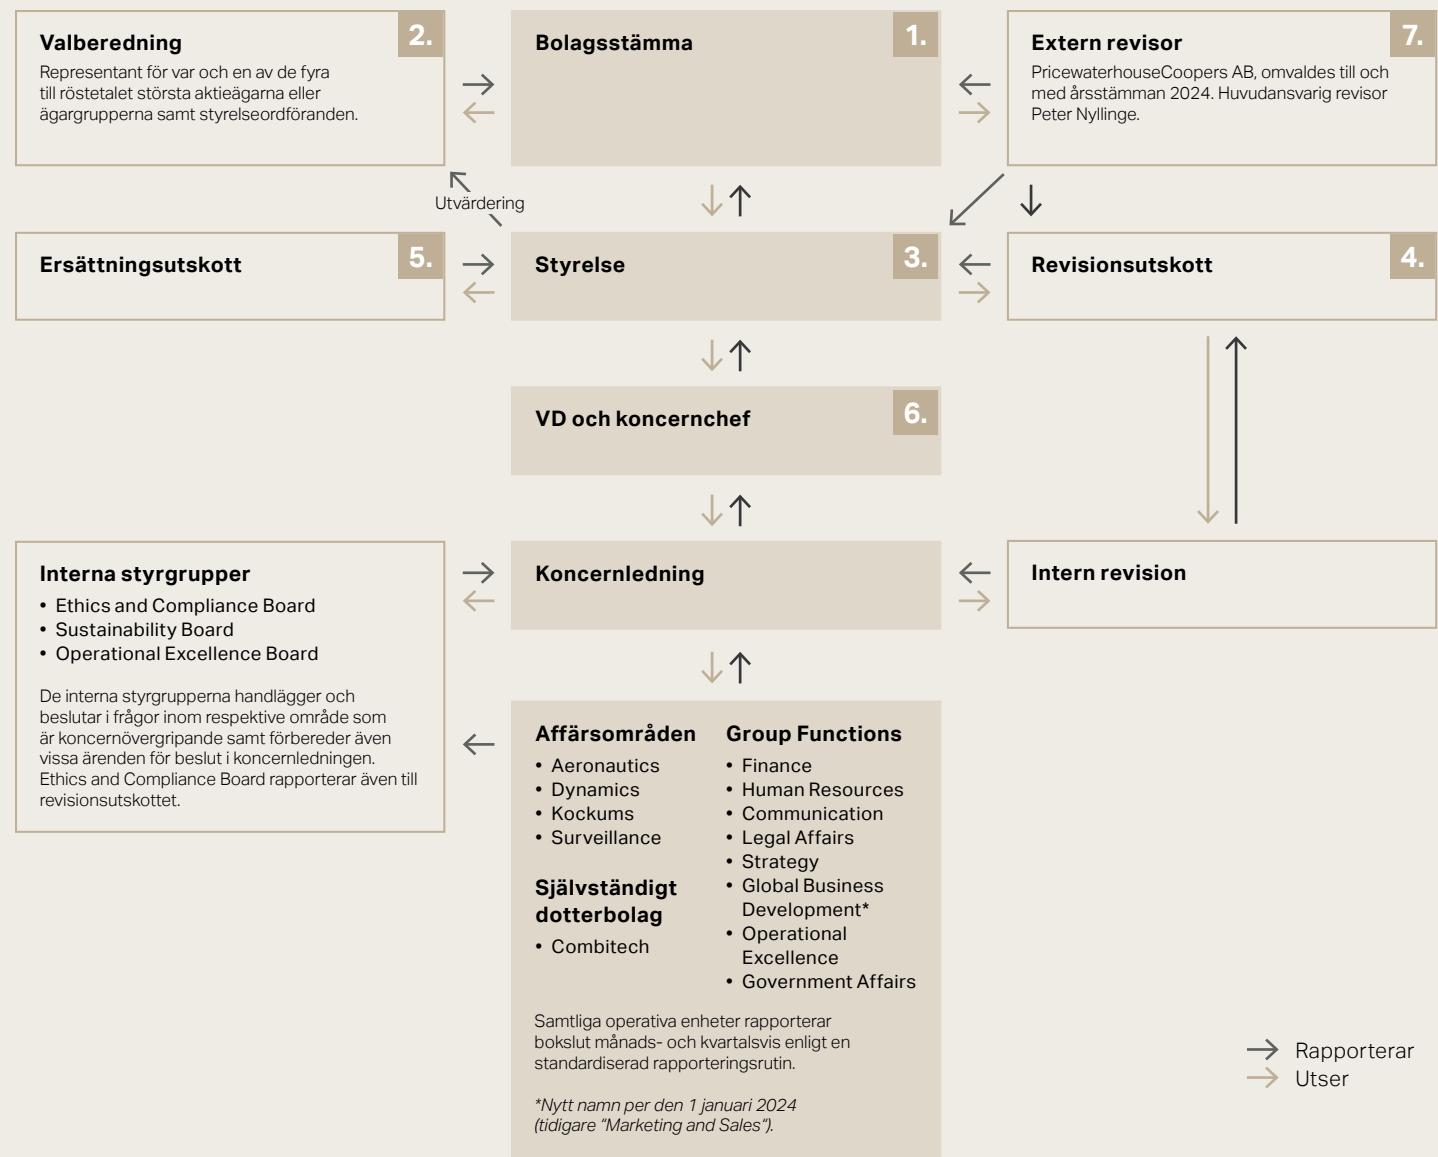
Valberedning
2.
Representant för var och en av de fyra till röstetalet största aktieägarna eller ägargrupperna samt styrelseordföranden.

Bolagsstämma
1.

Extern revisor
7.
PricewaterhouseCoopers AB, omvaldes till och med årsstämman 2024. Huvudansvarig revisor Peter Nyllinge.

Utvärdering

Ersättningsutskott
5.

Styrelse
3.

Revisionsutskott
4.

VD och koncernchef
6.

Interna styrgrupper
• Ethics and Compliance Board
• Sustainability Board
• Operational Excellence Board

De interna styrgrupperna handlägger och beslutar i frågor inom respektive område som är koncernövergripande samt förbereder även vissa ärenden för beslut i koncernledningen. Ethics and Compliance Board rapporterar även till revisionsutskottet.

Koncernledning

Intern revision

Affärsområden
• Aeronautics
• Dynamics
• Kockums
• Surveillance

Självständigt dotterbolag
• Combitech

Group Functions
• Finance
• Human Resources
• Communication
• Legal Affairs
• Strategy
• Global Business Development*
• Operational Excellence
• Government Affairs

Samtliga operativa enheter rapporterar bokslut månads- och kvartalsvis enligt en standardiserad rapporteringsrutin.

*Nytt namn per den 1 januari 2024 (tidigare "Marketing and Sales").

Rapporterar
Utser